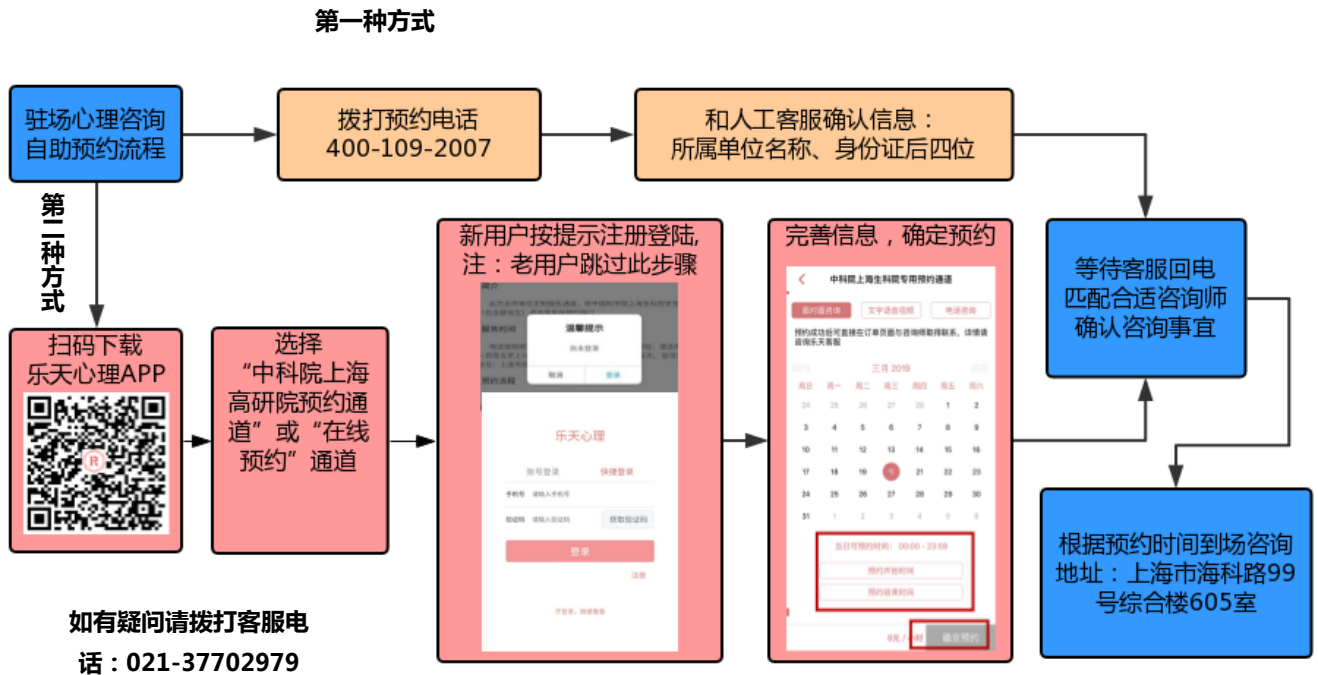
第一种方式

驻场心理咨询自助预约流程

拨打预约电话
400-109-2007

和人工客服确认信息：
所属单位名称、身份证后四位

第二种方式

扫码下载
乐天心理APP

选择
“中科院上海高研院预约通道”或“在线预约”通道

新用户按提示注册登陆,
注：老用户跳过此步骤

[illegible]
温馨提示
尚未登录
取消　登录

乐天心理
账号登录　快捷登录
手机号　请输入手机号
验证码　请输入验证码　获取验证码
登录
注册
不登录，随便看看

完善信息，确定预约

中科院上海生科院专用预约通道
面对面咨询　文字语音视频　电话咨询
预约成功后可直接在订单页面与咨询师取得联系，详情请咨询乐天客服
三月 2019
周日 周一 周二 周三 周四 周五 周六
24 25 26 27 28 1 2
3 4 5 6 7 8 9
10 11 12 13 14 15 16
17 18 19 20 21 22 23
24 25 26 27 28 29 30
31
当日可预约时间：00:00 - 23:59
预约开始时间
预约结束时间
0元 / 0时　确定预约

等待客服回电
匹配合适咨询师
确认咨询事宜

根据预约时间到场咨询
地址：上海市海科路99号综合楼605室

如有疑问请拨打客服电话：021-37702979